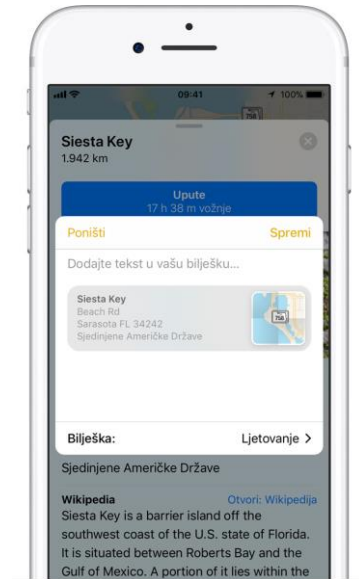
09:41
100%
758

Siesta Key
1.942 km

Upute
17 h 38 m vožnje

Poništi
Spremi

Dodajte tekst u vašu bilješku...

Siesta Key
Beach Rd
Sarasota FL 34242
Sjedinjene Američke Države

758

Bilješka:
Ljetovanje >

Sjedinjene Američke Države

Wikipedia
Otvori: Wikipedija
Siesta Key is a barrier island off the southwest coast of the U.S. state of Florida. It is situated between Roberts Bay and the Gulf of Mexico. A portion of it lies within the